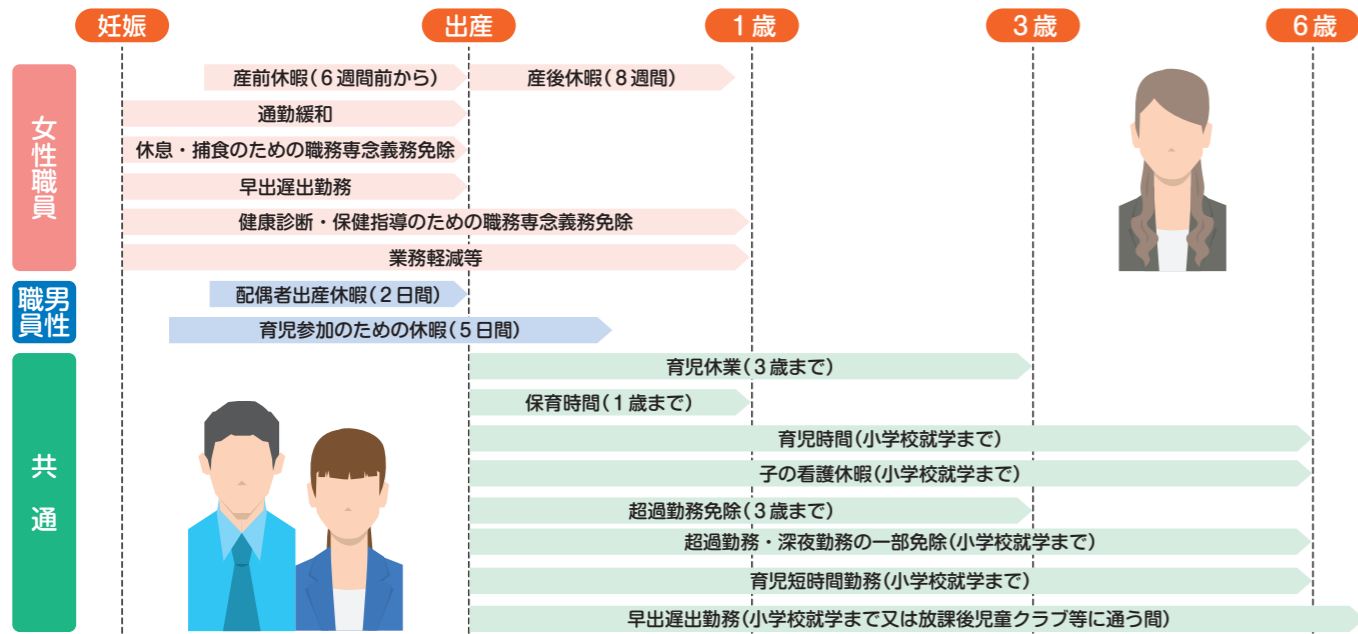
妊娠 出産 1歳 3歳 6歳

女性職員

産前休暇(6週間前から) 産後休暇(8週間)

通勤緩和

休息・捕食のための職務専念義務免除

早出遅出勤務

健康診断・保健指導のための職務専念義務免除

業務軽減等

男性職員

配偶者出産休暇(2日間)

育児参加のための休暇(5日間)

共通

育児休業(3歳まで)

保育時間(1歳まで)

育児時間(小学校就学まで)

子の看護休暇(小学校就学まで)

超過勤務免除(3歳まで)

超過勤務・深夜勤務の一部免除(小学校就学まで)

育児短時間勤務(小学校就学まで)

早出遅出勤務(小学校就学まで又は放課後児童クラブ等に通う間)